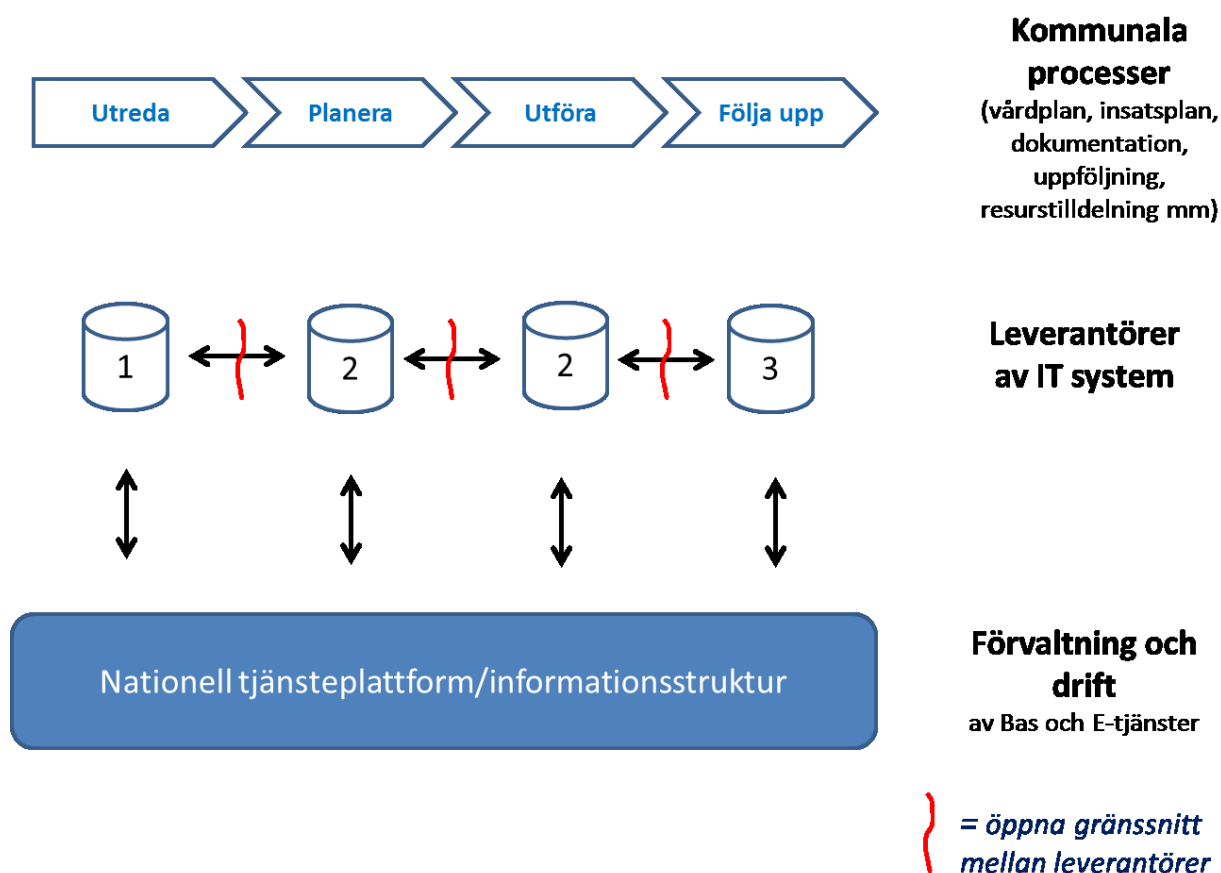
Utreda

Planera

Utföra

Följa upp

Kommunala processer
(vårdplan, insatsplan, dokumentation, uppföljning, resurstilldelning mm)

1

2

2

3

Leverantörer av IT system

Nationell tjänsteplattform/informationsstruktur

Förvaltning och drift
av Bas och E-tjänster

= öppna gränssnitt mellan leverantörer